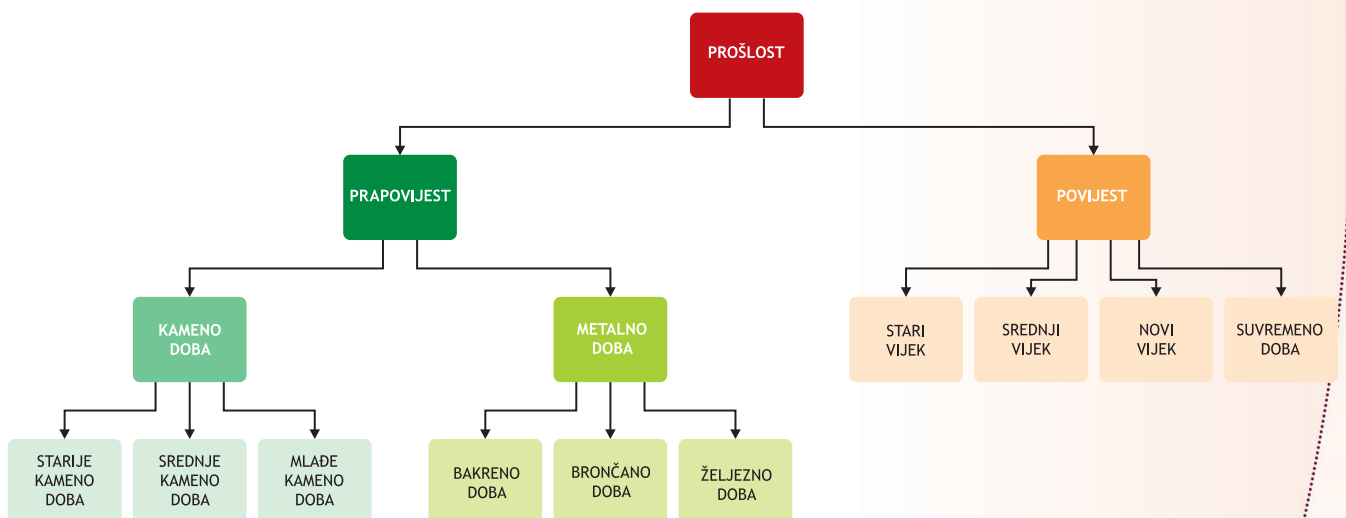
PROŠLOST

PRAPOVIJEST

POVIJEST

KAMENO DOBA

METALNO DOBA

STARI VIJEK

SREDNJI VIJEK

NOVI VIJEK

SUVREMENO DOBA

STARIJE KAMENO DOBA

SREDNJE KAMENO DOBA

MLAĐE KAMENO DOBA

BAKRENO DOBA

BRONČANO DOBA

ŽELJEZNO DOBA